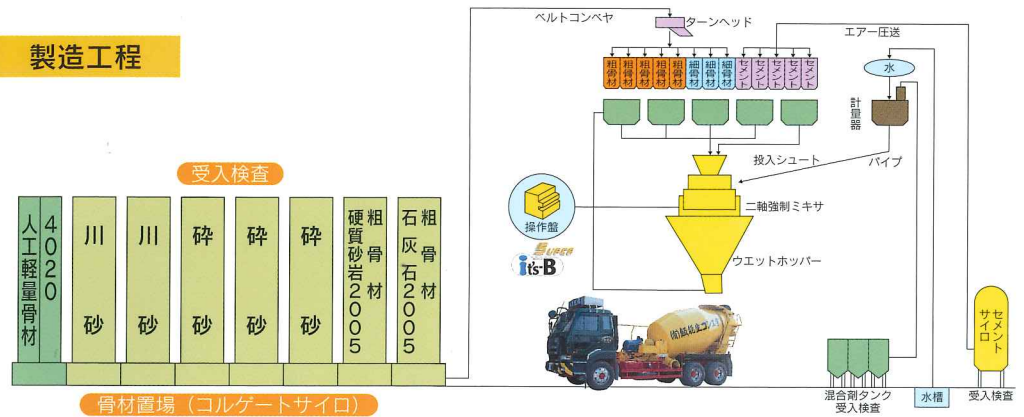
製造工程

ベルトコンベヤ
ターンヘッド
エアー圧送

粗骨材
粗骨材
粗骨材
粗骨材
細骨材
細骨材
細骨材
セメント
セメント
セメント
セメント

水
計量器
投入シュート
パイプ
操作盤
二軸強制ミキサ
ウエットホッパー
its-B

受入検査

4020 人工軽量骨材
川砂
川砂
砕砂
砕砂
砕砂
粗骨材 硬質砂岩2005
粗骨材 石灰石2005

骨材置場（コルゲートサイロ）

混合剤タンク 受入検査
水槽
セメントサイロ
受入検査